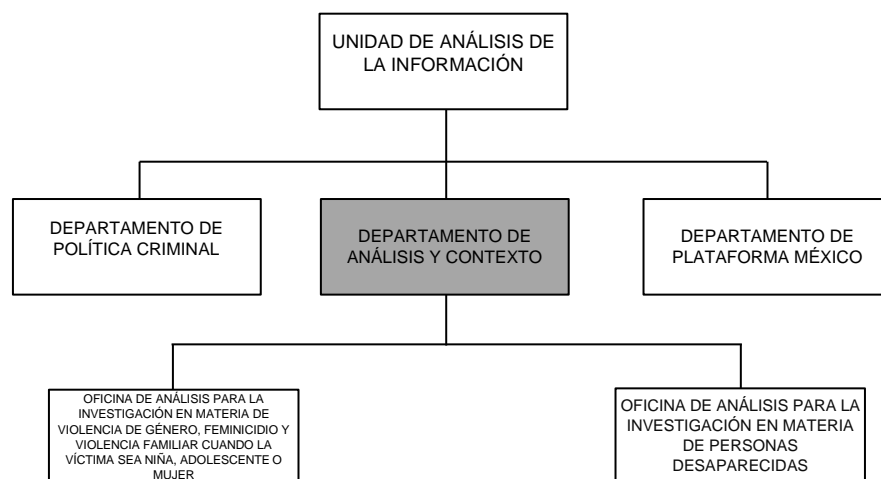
UNIDAD DE ANÁLISIS DE LA INFORMACIÓN

DEPARTAMENTO DE POLÍTICA CRIMINAL

DEPARTAMENTO DE ANÁLISIS Y CONTEXTO

DEPARTAMENTO DE PLATAFORMA MÉXICO

OFICINA DE ANÁLISIS PARA LA INVESTIGACIÓN EN MATERIA DE VIOLENCIA DE GÉNERO, FEMINICIDIO Y VIOLENCIA FAMILIAR CUANDO LA VÍCTIMA SEA NIÑA, ADOLESCENTE O MUJER

OFICINA DE ANÁLISIS PARA LA INVESTIGACIÓN EN MATERIA DE PERSONAS DESAPARECIDAS